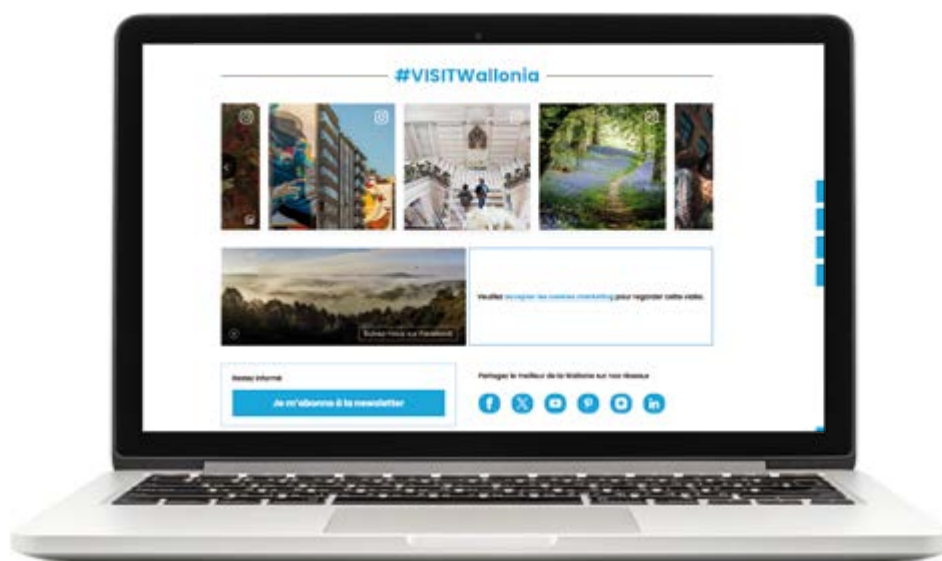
#VISITWallonia

Suivez-nous sur Facebook

Veuillez accepter les cookies marketing pour regarder cette vidéo.

Restez informé

Je m'abonne à la newsletter

Partagez le meilleur de la Wallonie sur nos réseaux